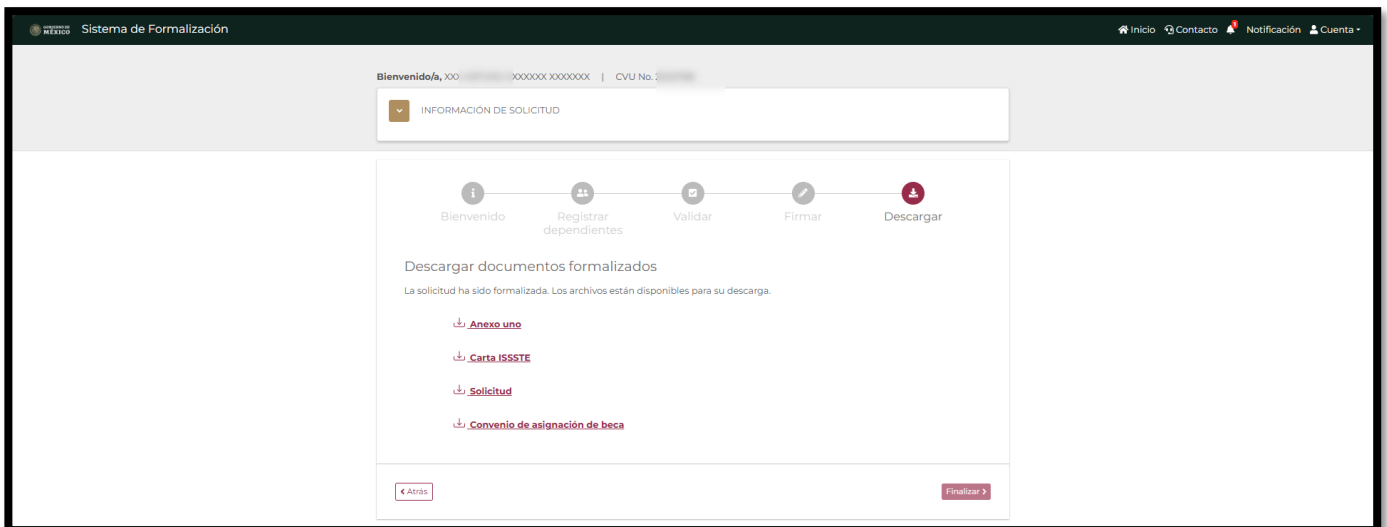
GOBIERNO DE MÉXICO Sistema de Formalización

Inicio Contacto 1 Notificación Cuenta

Bienvenido/a, XX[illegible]XXXXXX XXXXXXX | CVU No. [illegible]

INFORMACIÓN DE SOLICITUD

Bienvenido
Registrar dependientes
Validar
Firmar
Descargar

Descargar documentos formalizados

La solicitud ha sido formalizada. Los archivos están disponibles para su descarga.

Anexo uno

Carta ISSSTE

Solicitud

Convenio de asignación de beca

‹ Atrás

Finalizar ›